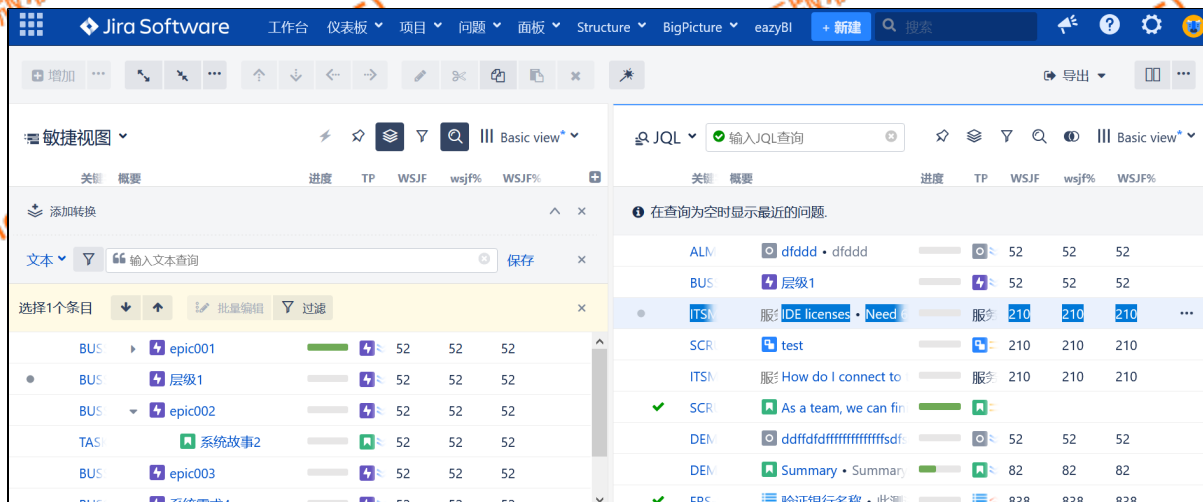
Jira Software 工作台 仪表板 项目 问题 面板 Structure BigPicture eazyBI + 新建 搜索

增加 ··· 导出

敏捷视图 Basic view*

关键 概要 进度 TP WSJF wsjf% WSJF%

添加转换

文本 输入文本查询 保存

选择1个条目 批量编辑 过滤

| | | | | | |
|---|---|---|---|---|---|
| BUS | epic001 | | 52 | 52 | 52 |
| BUS | 层级1 | | 52 | 52 | 52 |
| BUS | epic002 | | 52 | 52 | 52 |
| TAS | 系统故事2 | | | | |
| BUS | epic003 | | 52 | 52 | 52 |

JQL 输入JQL查询 Basic view*

关键 概要 进度 TP WSJF wsjf% WSJF%

在查询为空时显示最近的问题.

| | | | | | |
|---|---|---|---|---|---|
| ALM | dfddd • dfddd | | 52 | 52 | 52 |
| BUS | 层级1 | | 52 | 52 | 52 |
| ITSM | 服 IDE licenses • Need | 服务 | 210 | 210 | 210 |
| SCR | test | | 210 | 210 | 210 |
| ITSM | 服 How do I connect to | 服务 | 210 | 210 | 210 |
| SCR | As a team, we can fin | | | | |
| DEM | ddffdfdfffffffffffffsdfs | | 52 | 52 | 52 |
| DEM | Summary • Summary | | 82 | 82 | 82 |
| EPS | 验证银行名称 • 此 | | 838 | 838 | 838 |